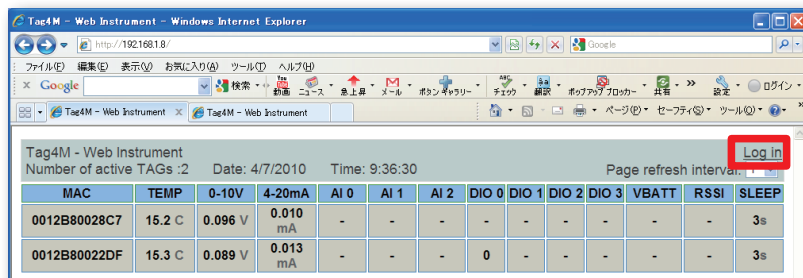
Tag4M - Web Instrument - Windows Internet Explorer

http://192.168.1.8/

Google

ファイル(F) 編集(E) 表示(V) お気に入り(A) ツール(T) ヘルプ(H)

× Google 検索 動画 ニュース 急上昇 メール ボタン ギャラリー チェック 翻訳 ポップアップ ブロッカー 共有 設定 ログイン

Tag4M - Web Instrument × Tag4M - Web Instrument

ページ(P) セーフティ(S) ツール(O)

Tag4M - Web Instrument
Number of active TAGs :2 Date: 4/7/2010 Time: 9:36:30

Log in

Page refresh interval:

| MAC | TEMP | 0-10V | 4-20mA | AI 0 | AI 1 | AI 2 | DIO 0 | DIO 1 | DIO 2 | DIO 3 | VBATT | RSSI | SLEEP |
|---|---|---|---|---|---|---|---|---|---|---|---|---|---|
| 0012B80028C7 | 15.2 C | 0.096 V | 0.010 mA | - | - | - | - | - | - | - | - | - | 3s |
| 0012B80022DF | 15.3 C | 0.089 V | 0.013 mA | - | - | - | 0 | - | - | - | - | - | 3s |